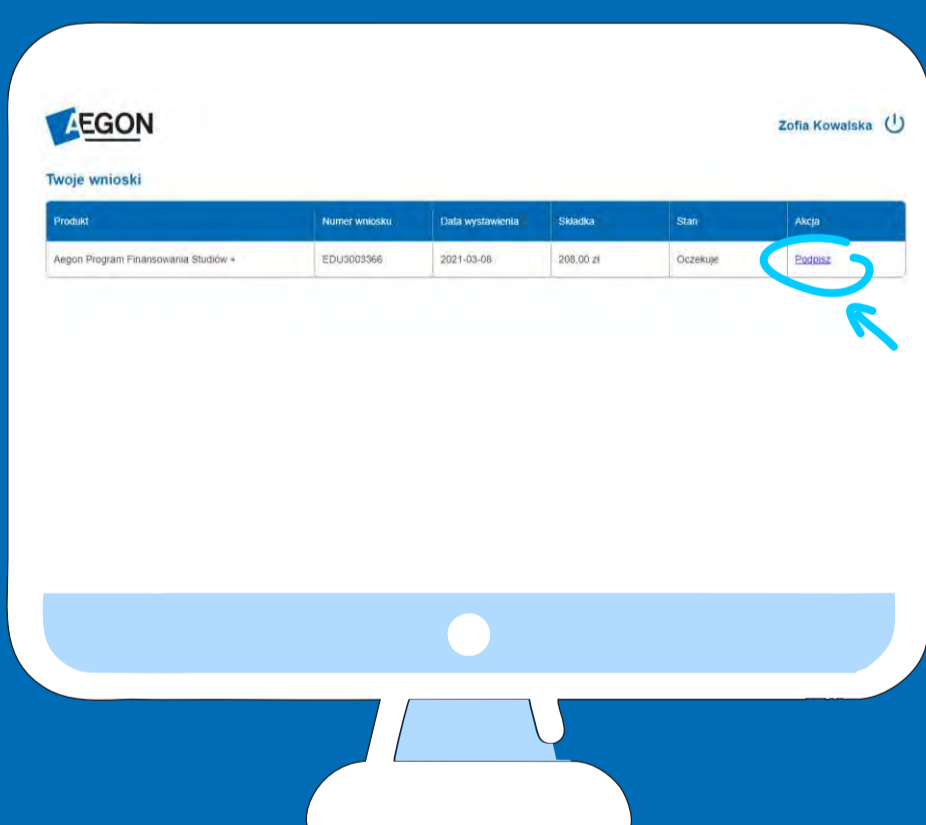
AEGON

Zofia Kowalska

Twoje wnioski

| Produkt | Numer wniosku | Data wystawienia | Składka | Stan | Akcja |
|---|---|---|---|---|---|
| Aegon Program Finansowania Studiów + | EDU3003366 | 2021-03-08 | 208,00 zł | Oczekuje | Podpisz |